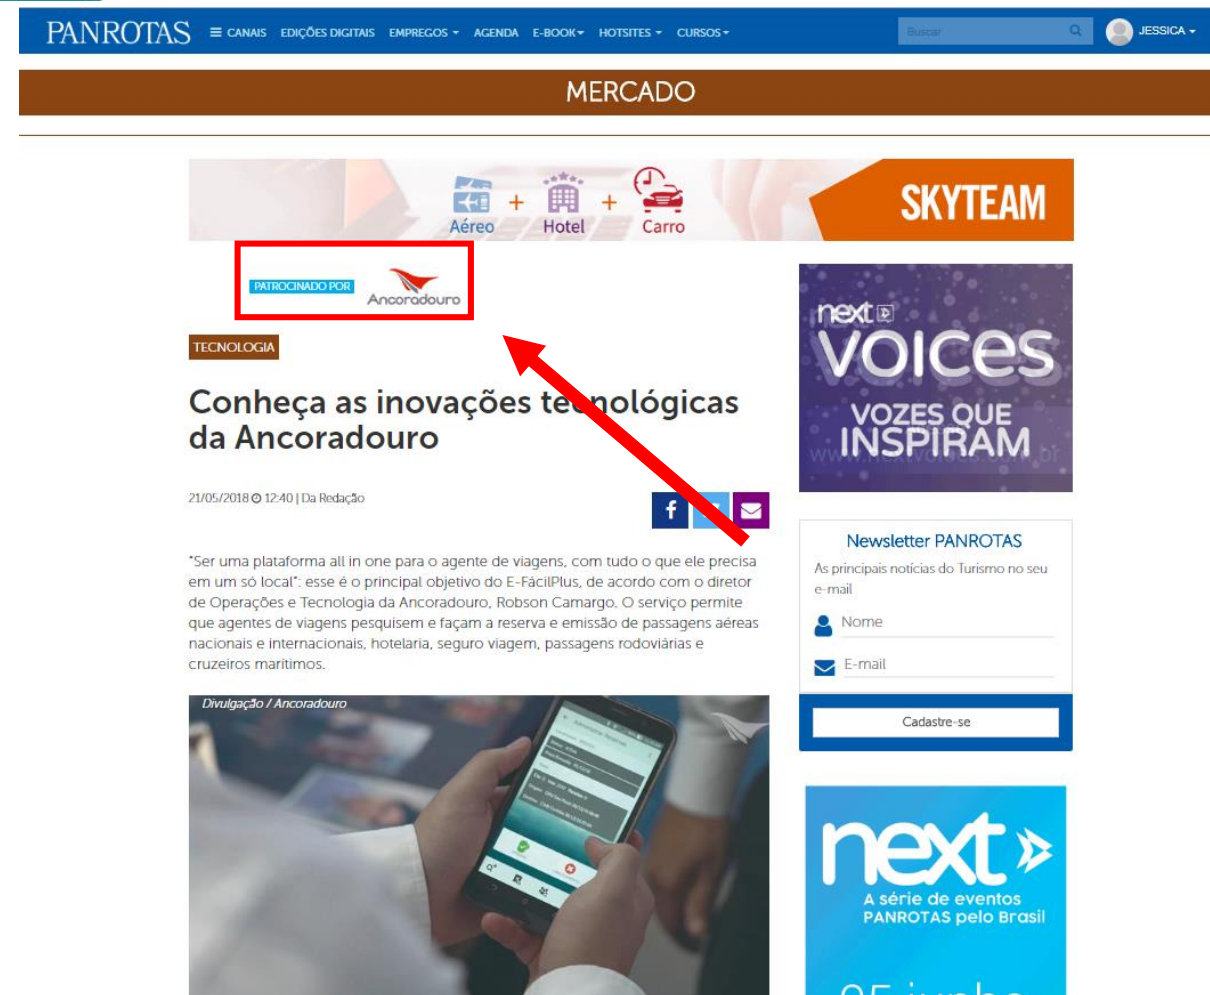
PANROTAS ≡ CANAIS EDIÇÕES DIGITAIS EMPREGOS AGENDA E-BOOK HOTSITES CURSOS

Buscar

JESSICA

MERCADO

Aéreo + Hotel + Carro

SKYTEAM

PATROCINADO POR

Ancoradouro

TECNOLOGIA

Conheça as inovações tecnológicas da Ancoradouro

21/05/2018 12:40 | Da Redação

"Ser uma plataforma all in one para o agente de viagens, com tudo o que ele precisa em um só local": esse é o principal objetivo do E-FácilPlus, de acordo com o diretor de Operações e Tecnologia da Ancoradouro, Robson Camargo. O serviço permite que agentes de viagens pesquisem e façam a reserva e emissão de passagens aéreas nacionais e internacionais, hotelaria, seguro viagem, passagens rodoviárias e cruzeiros marítimos.

Divulgação / Ancoradouro

next voices

VOZES QUE INSPIRAM

www.nextvoices.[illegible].br

Newsletter PANROTAS

As principais notícias do Turismo no seu e-mail

Nome

E-mail

Cadastre-se

next

A série de eventos PANROTAS pelo Brasil

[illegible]